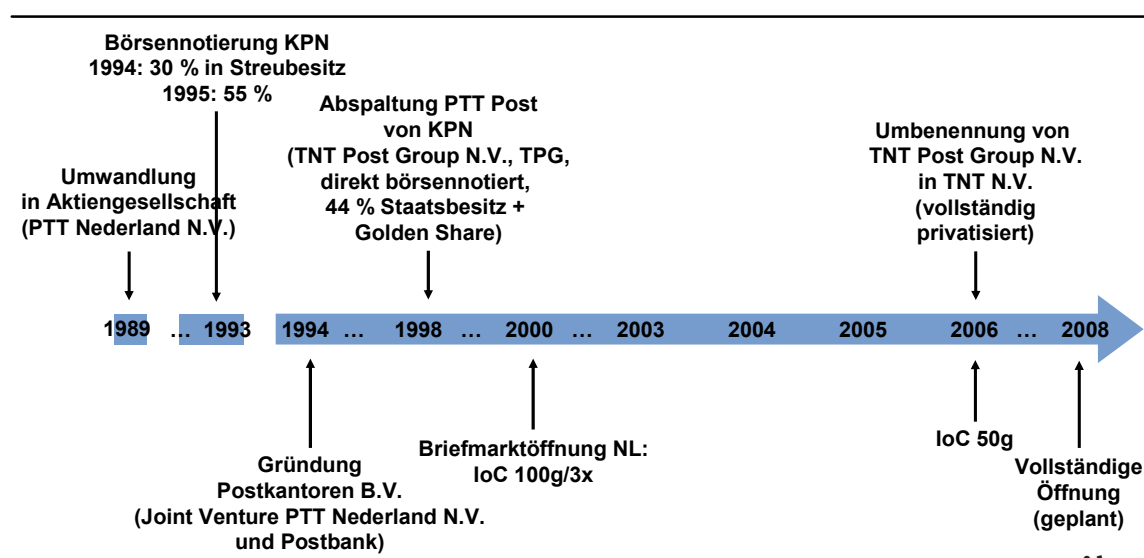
Börsennotierung KPN
1994: 30 % in Streubesitz
1995: 55 %

Umwandlung in Aktiengesellschaft (PTT Nederland N.V.)

Abspaltung PTT Post von KPN (TNT Post Group N.V., TPG, direkt börsennotiert, 44 % Staatsbesitz + Golden Share)

Umbenennung von TNT Post Group N.V. in TNT N.V. (vollständig privatisiert)

1989 … 1993 1994 … 1998 … 2000 … 2003 2004 2005 2006 … 2008

Gründung Postkantoren B.V. (Joint Venture PTT Nederland N.V. und Postbank)

Briefmarktöffnung NL: IoC 100g/3x

IoC 50g

Vollständige Öffnung (geplant)